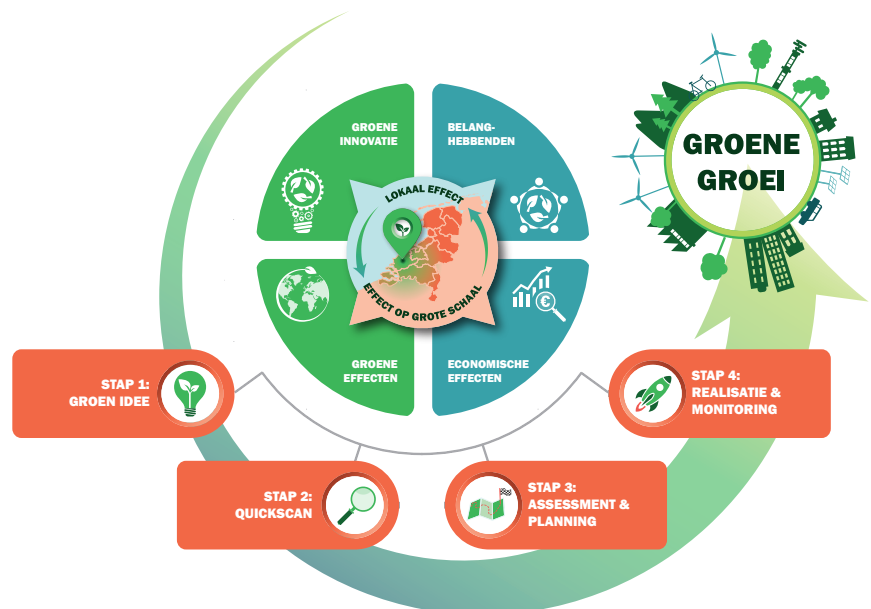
GROENE INNOVATIE

BELANGHEBBENDEN

LOKAAL EFFECT

EFFECT OP GROTE SCHAAL

GROENE EFFECTEN

ECONOMISCHE EFFECTEN

GROENE GROEI

STAP 1: GROEN IDEE

STAP 2: QUICKSCAN

STAP 3: ASSESSMENT & PLANNING

STAP 4: REALISATIE & MONITORING